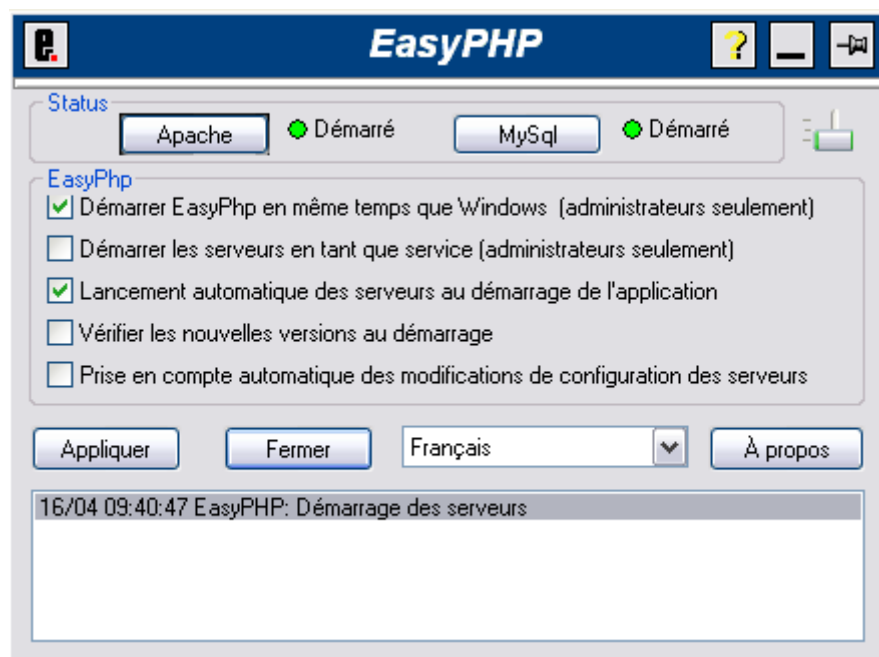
e.

EasyPHP

?

Status

Apache

Démarré

MySql

Démarré

EasyPhp

Démarrer EasyPhp en même temps que Windows (administrateurs seulement)

Démarrer les serveurs en tant que service (administrateurs seulement)

Lancement automatique des serveurs au démarrage de l'application

Vérifier les nouvelles versions au démarrage

Prise en compte automatique des modifications de configuration des serveurs

Appliquer

Fermer

Français

À propos

16/04 09:40:47 EasyPHP: Démarrage des serveurs